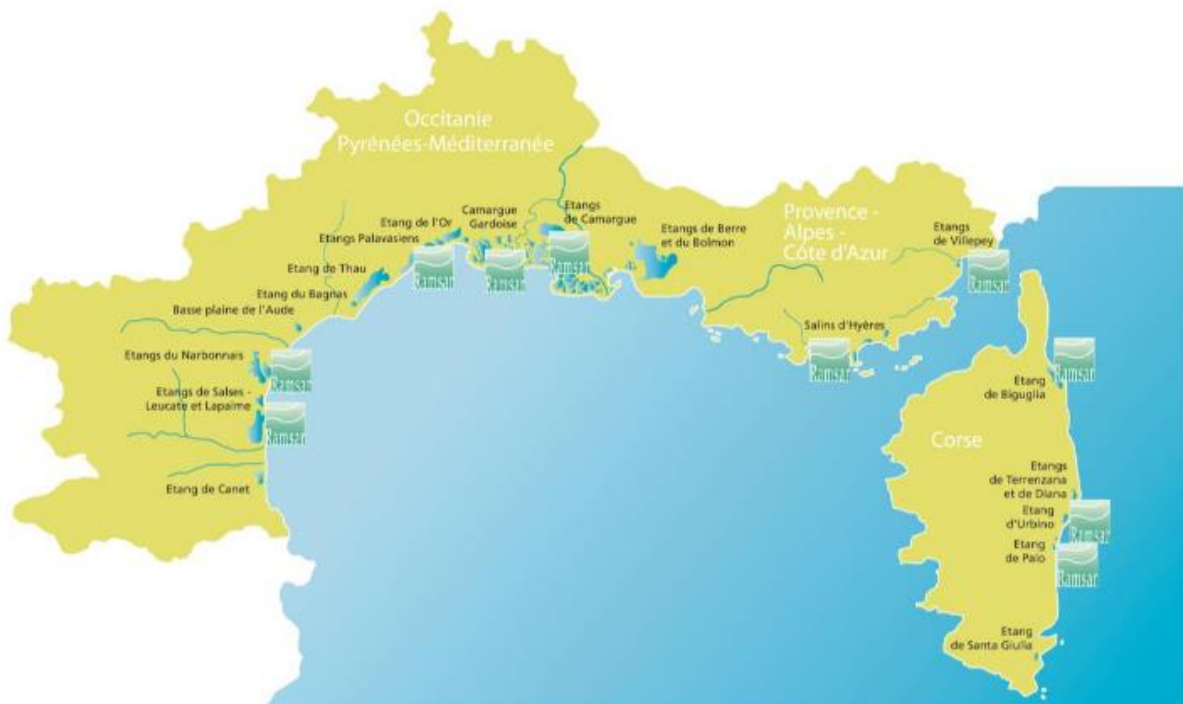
Occitanie
Pyrénées-Méditerranée

Etang de l'Or
Etangs Palavasiens
Camargue Gardoise
Etangs de Camargue
Etangs de Berre et du Bolmon
Provence - Alpes - Côte d'Azur
Etangs de Villepey
Etang de Thau
Etang du Bagnas
Basse plaine de l'Aude
Ramsar
Ramsar
Ramsar
Ramsar
Salins d'Hyères
Ramsar
Etangs du Narbonnais
Ramsar
Etangs de Salses - Leucate et Lapalme
Ramsar
Ramsar
Etang de Biguglia
Corse
Etangs de Terrenzana et de Diana
Etang d'Urbino
Ramsar
Etang de Palo
Ramsar
Etang de Canet
Etang de Santa Giulia